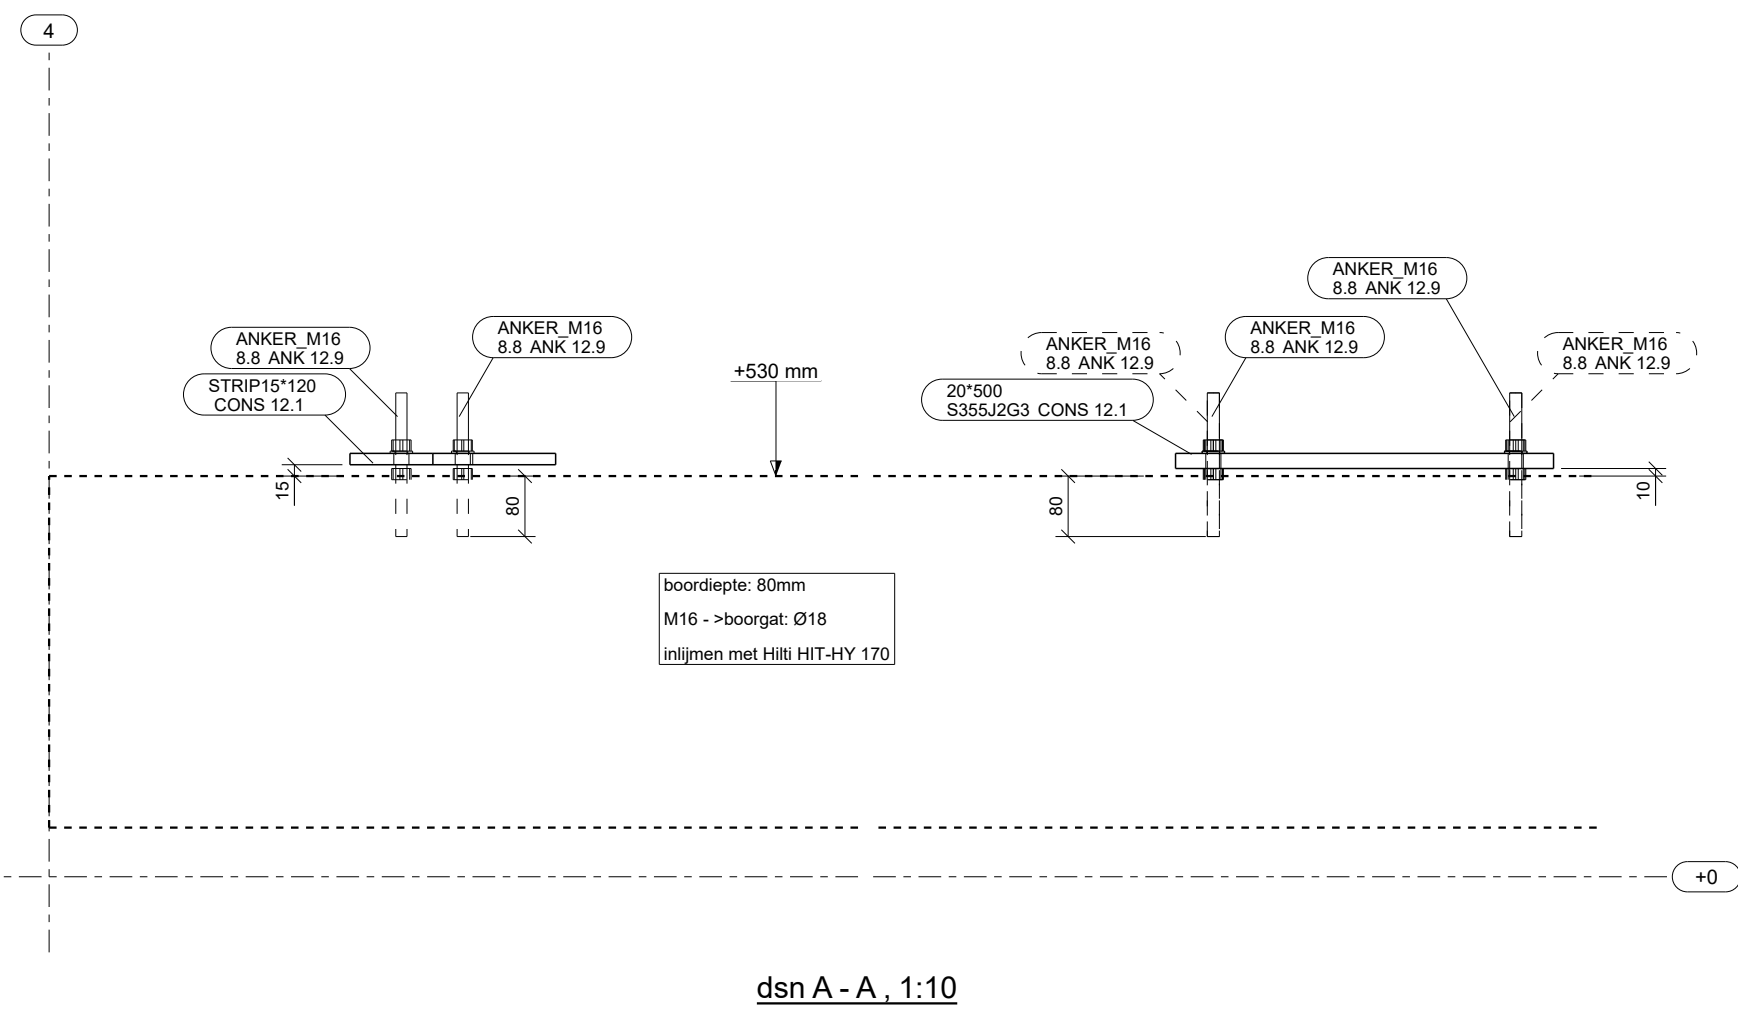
4

ANKER_M16
8.8 ANK 12.9

STRIP15*120
CONS 12.1

ANKER_M16
8.8 ANK 12.9

+530 mm

ANKER_M16
8.8 ANK 12.9

ANKER_M16
8.8 ANK 12.9

20*500
S355J2G3 CONS 12.1

ANKER_M16
8.8 ANK 12.9

ANKER_M16
8.8 ANK 12.9

15

80

80

10

boordiepte: 80mm

M16 - >boorgat: Ø18

inlijmen met Hilti HIT-HY 170

+0

dsn A - A , 1:10